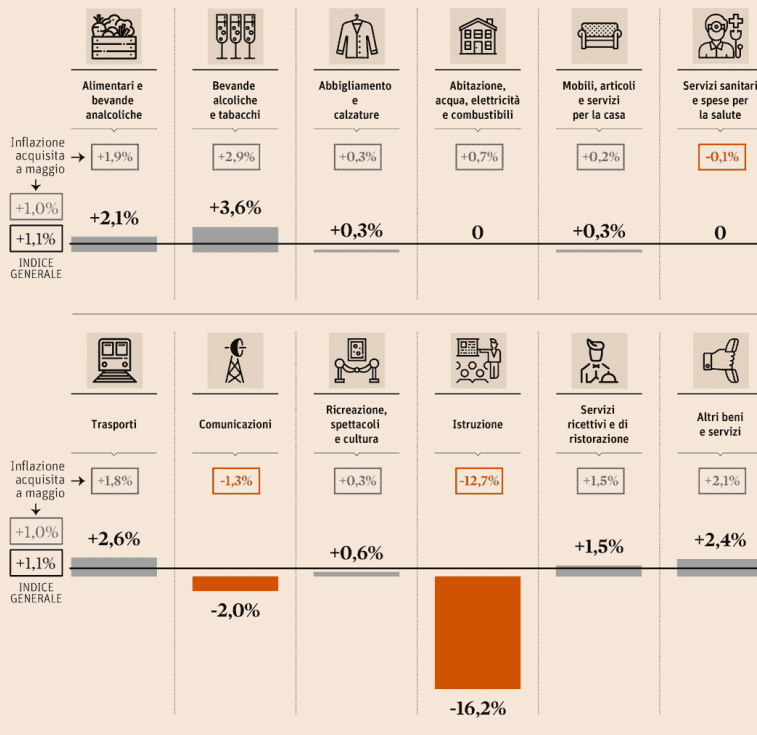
Alimentari e bevande analcoliche

Bevande alcoliche e tabacchi

Abbigliamento e calzature

Abitazione, acqua, elettricità e combustibili

Mobili, articoli e servizi per la casa

Servizi sanitari e spese per la salute

Inflazione acquisita a maggio

+1,9%

+2,9%

+0,3%

+0,7%

+0,2%

-0,1%

+1,0%

+1,1%

INDICE GENERALE

+2,1%

+3,6%

+0,3%

0

+0,3%

0

Trasporti

Comunicazioni

Ricreazione, spettacoli e cultura

Istruzione

Servizi ricettivi e di ristorazione

Altri beni e servizi

Inflazione acquisita a maggio

+1,8%

-1,3%

+0,3%

-12,7%

+1,5%

+2,1%

+1,0%

+1,1%

INDICE GENERALE

+2,6%

-2,0%

+0,6%

-16,2%

+1,5%

+2,4%